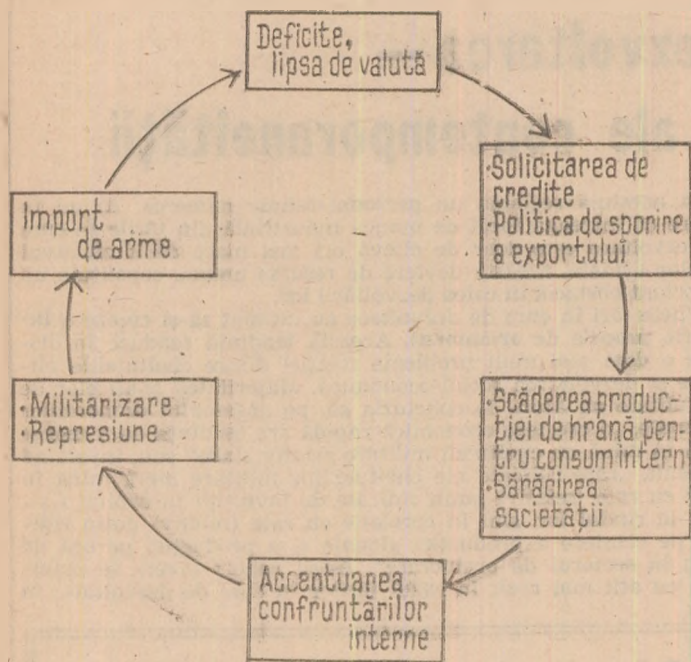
Deficite, lipsa de valută

·Solicitarea de credite
·Politica de sporire a exportului

·Scăderea producției de hrană pentru consum intern
·Sărăcirea societății

Accentuarea confruntărilor interne

·Militarizare
·Represiune

Import de arme